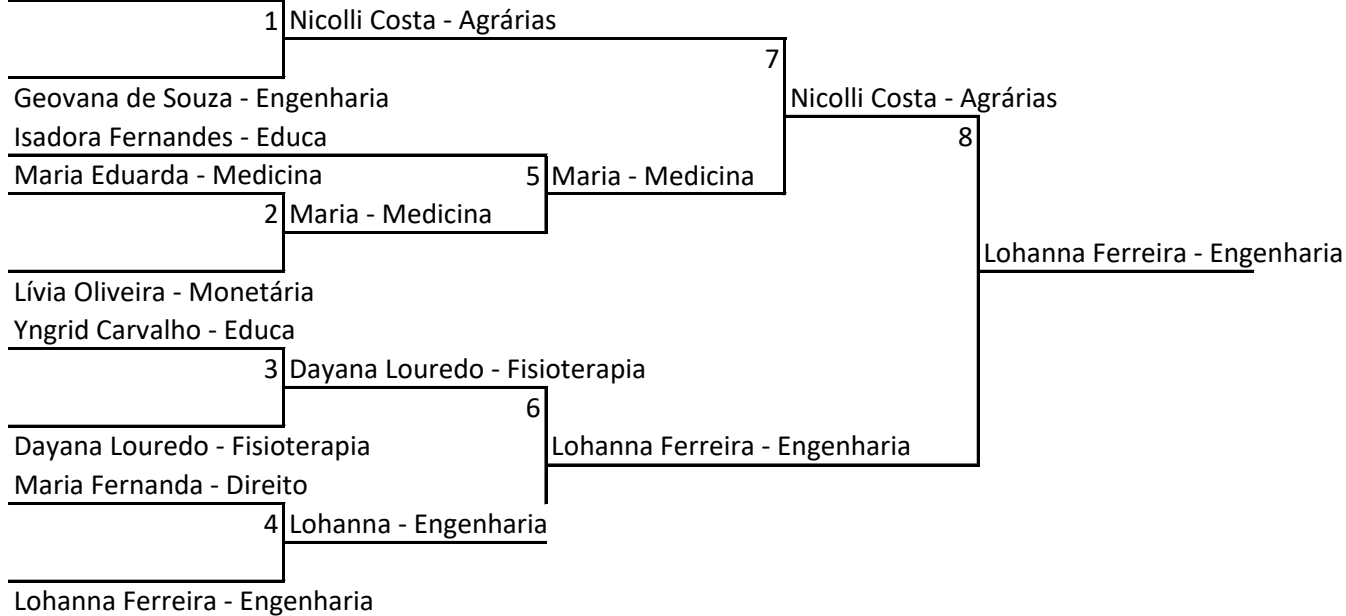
1 Nicolli Costa - Agrárias

7

Geovana de Souza - Engenharia

Nicolli Costa - Agrárias

Isadora Fernandes - Educa

8

Maria Eduarda - Medicina

5 Maria - Medicina

2 Maria - Medicina

Lohanna Ferreira - Engenharia

Lívia Oliveira - Monetária

Yngrid Carvalho - Educa

3 Dayana Louredo - Fisioterapia

6

Dayana Louredo - Fisioterapia

Lohanna Ferreira - Engenharia

Maria Fernanda - Direito

4 Lohanna - Engenharia

Lohanna Ferreira - Engenharia